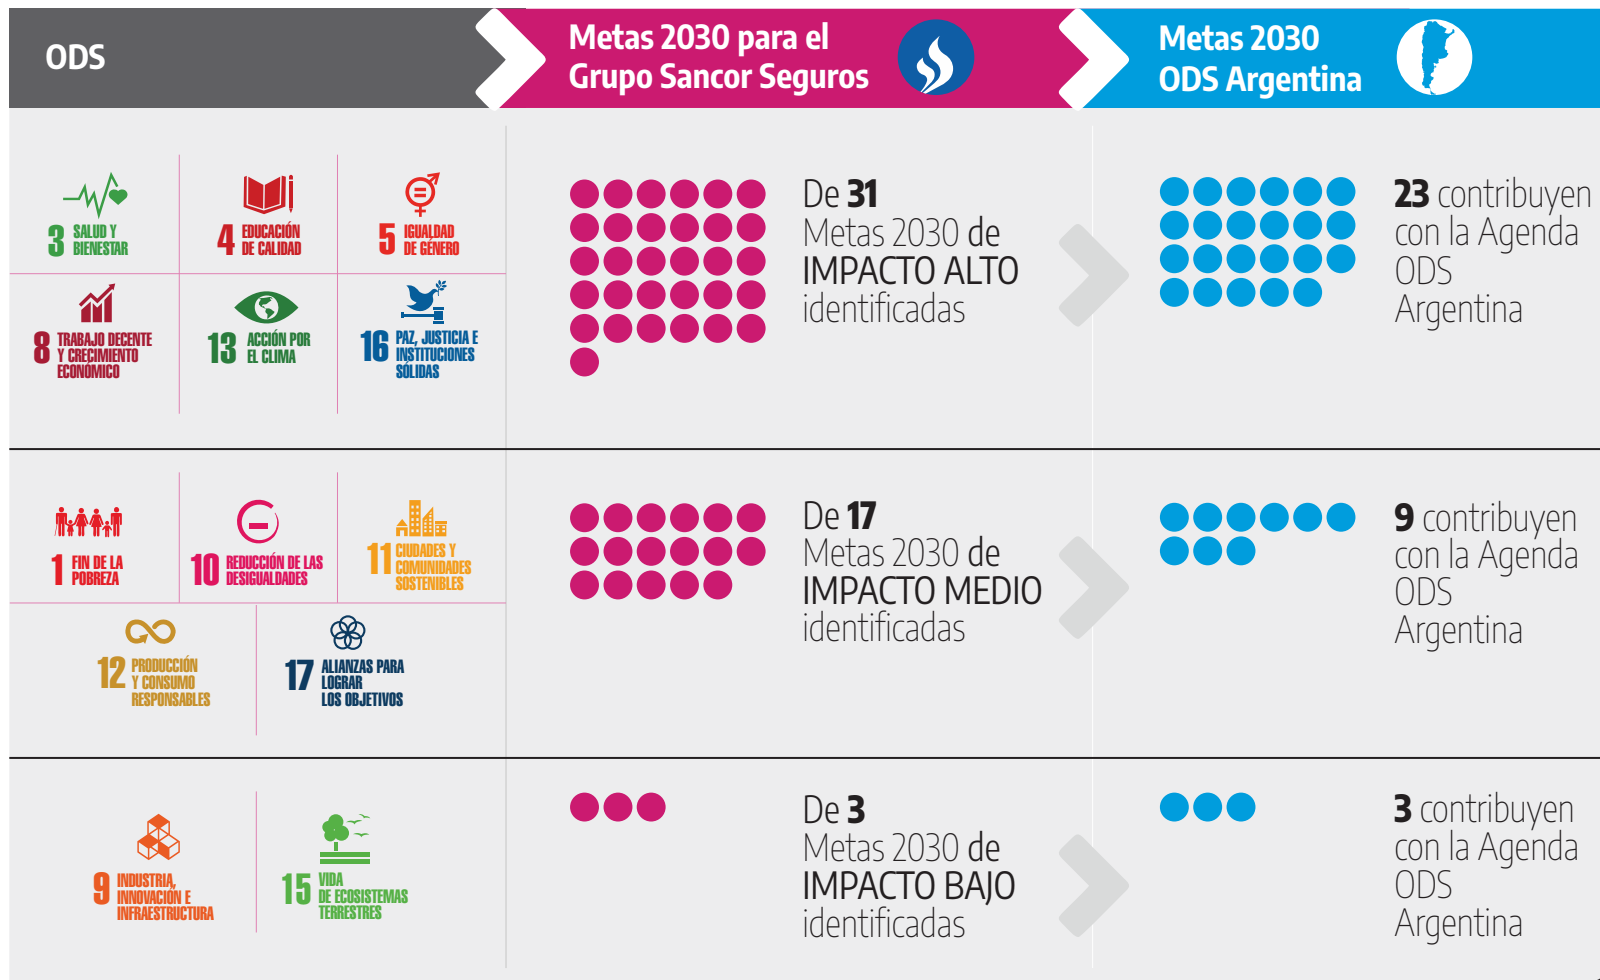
ODS

Metas 2030 para el Grupo Sancor Seguros

Metas 2030 ODS Argentina

3 SALUD Y BIENESTAR

4 EDUCACIÓN DE CALIDAD

5 IGUALDAD DE GÉNERO

8 TRABAJO DECENTE Y CRECIMIENTO ECONÓMICO

13 ACCIÓN POR EL CLIMA

16 PAZ, JUSTICIA E INSTITUCIONES SÓLIDAS

De 31 Metas 2030 de IMPACTO ALTO identificadas

23 contribuyen con la Agenda ODS Argentina

1 FIN DE LA POBREZA

10 REDUCCIÓN DE LAS DESIGUALDADES

11 CIUDADES Y COMUNIDADES SOSTENIBLES

12 PRODUCCIÓN Y CONSUMO RESPONSABLES

17 ALIANZAS PARA LOGRAR LOS OBJETIVOS

De 17 Metas 2030 de IMPACTO MEDIO identificadas

9 contribuyen con la Agenda ODS Argentina

9 INDUSTRIA, INNOVACIÓN E INFRAESTRUCTURA

15 VIDA DE ECOSISTEMAS TERRESTRES

De 3 Metas 2030 de IMPACTO BAJO identificadas

3 contribuyen con la Agenda ODS Argentina